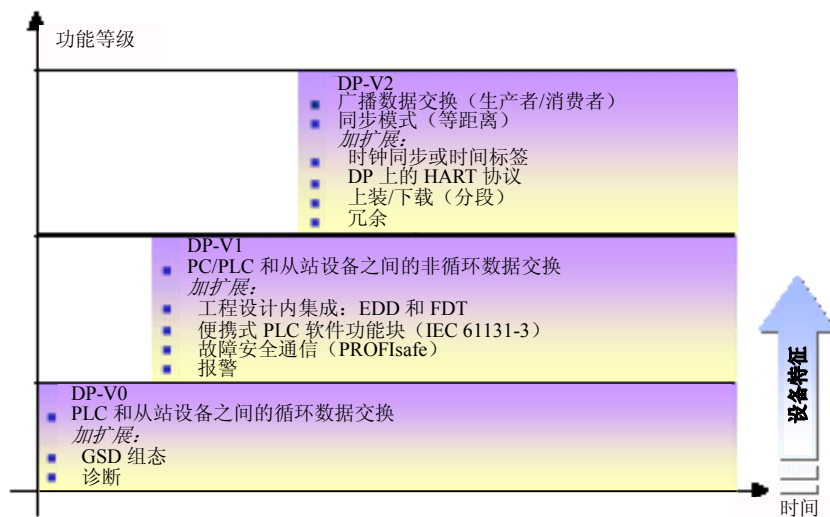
功能等级

DP-V2
广播数据交换（生产者/消费者）
同步模式（等距离）
加扩展：
时钟同步或时间标签
DP 上的 HART 协议
上装/下载（分段）
冗余

DP-V1
PC/PLC 和从站设备之间的非循环数据交换
加扩展：
工程设计内集成：EDD 和 FDT
便携式 PLC 软件功能块（IEC 61131-3）
故障安全通信（PROFIsafe）
报警

DP-V0
PLC 和从站设备之间的循环数据交换
加扩展：
GSD 组态
诊断

设备特征

时间